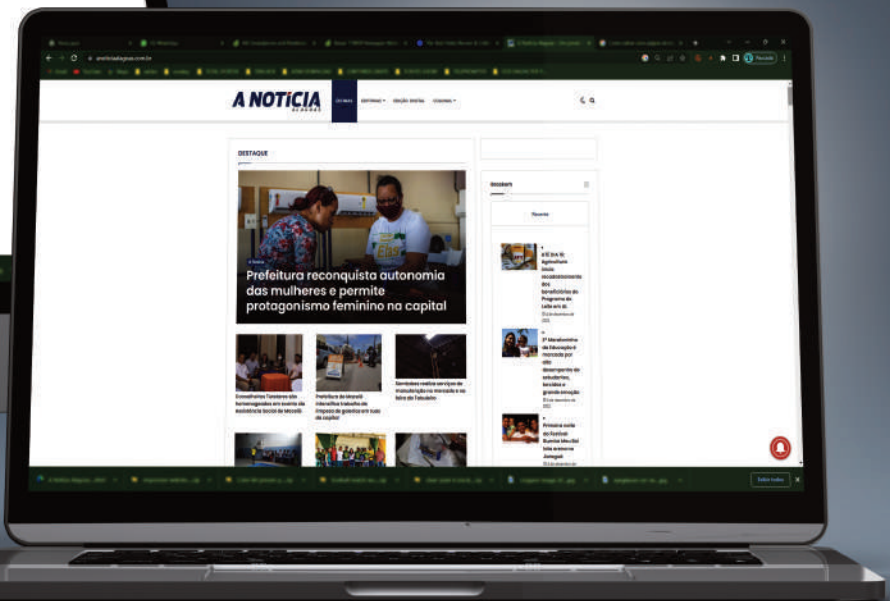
A NOTÍCIA
ALAGOAS

ÚLTIMAS EDITORIAS EDIÇÃO DIGITAL COLUNAS

DESTAQUE

Prefeitura reconquista autonomia das mulheres e permite protagonismo feminino na capital

Conselheiros Tutelares são homenageados em evento da Assistência Social de Maceió

Prefeitura de Maceió intensifica trabalho de limpeza de galerias em ruas da capital

Semladec realiza serviços de manutenção no mercado e na feira do Tabuleiro

RECENT

Recente

ATÉ DIA 15: Agricultura inicia recadastramento dos beneficiários do Programa de Leite em AL

2ª Maratoninha da Educação é marcada por alto desempenho de estudantes, lanches e grande emoção

Primeira noite do Festival Sururu Mundial leva arena ao Jaraguá

Exibir todos